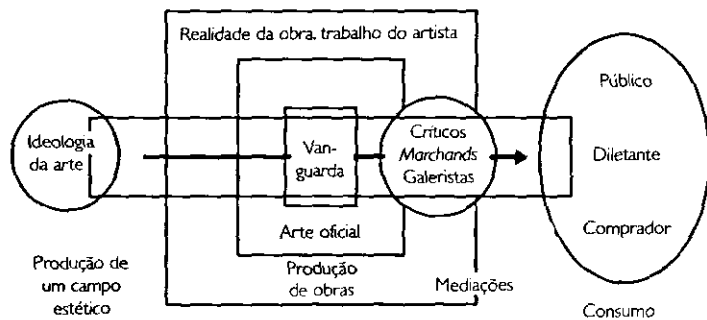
Realidade da obra, trabalho do artista

Ideologia da arte

Vanguarda

Críticos
*Marchands*
Galeristas

Público

Diletante

Comprador

Arte oficial

Produção de um campo estético

Produção de obras

Mediações

Consumo